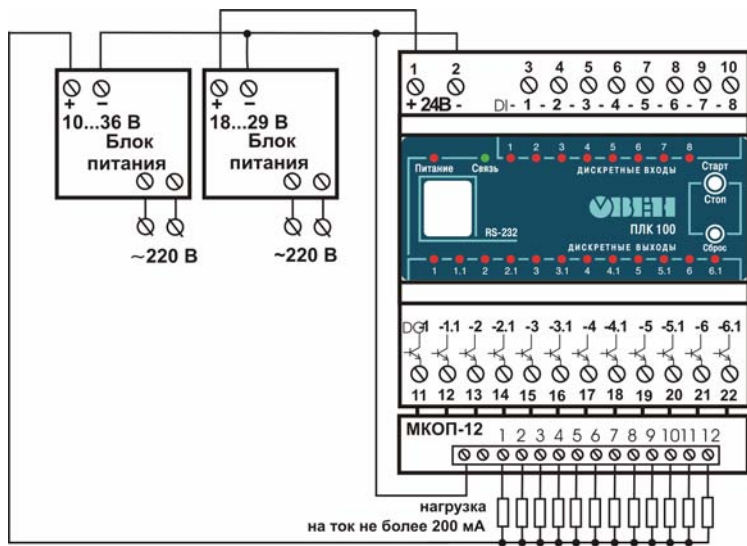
+ −
10...36 В
Блок
питания

~220 В

+ −
18...29 В
Блок
питания

~220 В

1 2
+ 24В -

3 4 5 6 7 8 9 10
DI- 1 - 2 - 3 - 4 - 5 - 6 - 7 - 8

1 2 3 4 5 6 7 8
Питание Связь ДИСКРЕТНЫЕ ВХОДЫ Старт
Стоп
RS-232
ОВЕН
ПЛК 100
ДИСКРЕТНЫЕ ВЫХОДЫ Сброс
1 1.1 2 2.1 3 3.1 4 4.1 5 5.1 6 6.1

DO-1 -1.1 -2 -2.1 -3 -3.1 -4 -4.1 -5 -5.1 -6 -6.1
11 12 13 14 15 16 17 18 19 20 21 22

МКОП-12 1 2 3 4 5 6 7 8 9 10 11 12

нагрузка
на ток не более 200 мА